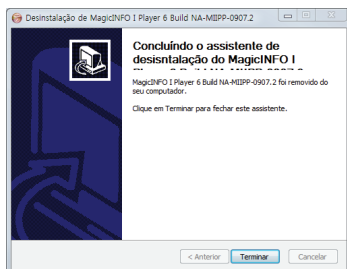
Desinstalação de MagicINFO I Player 6 Build NA-MIIPP-0907.2

Concluindo o assistente de desinstalação do MagicINFO I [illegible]

MagicINFO I Player 6 Build NA-MIIPP-0907.2 foi removido do seu computador.

Clique em Terminar para fechar este assistente.

< Anterior | Terminar | Cancelar